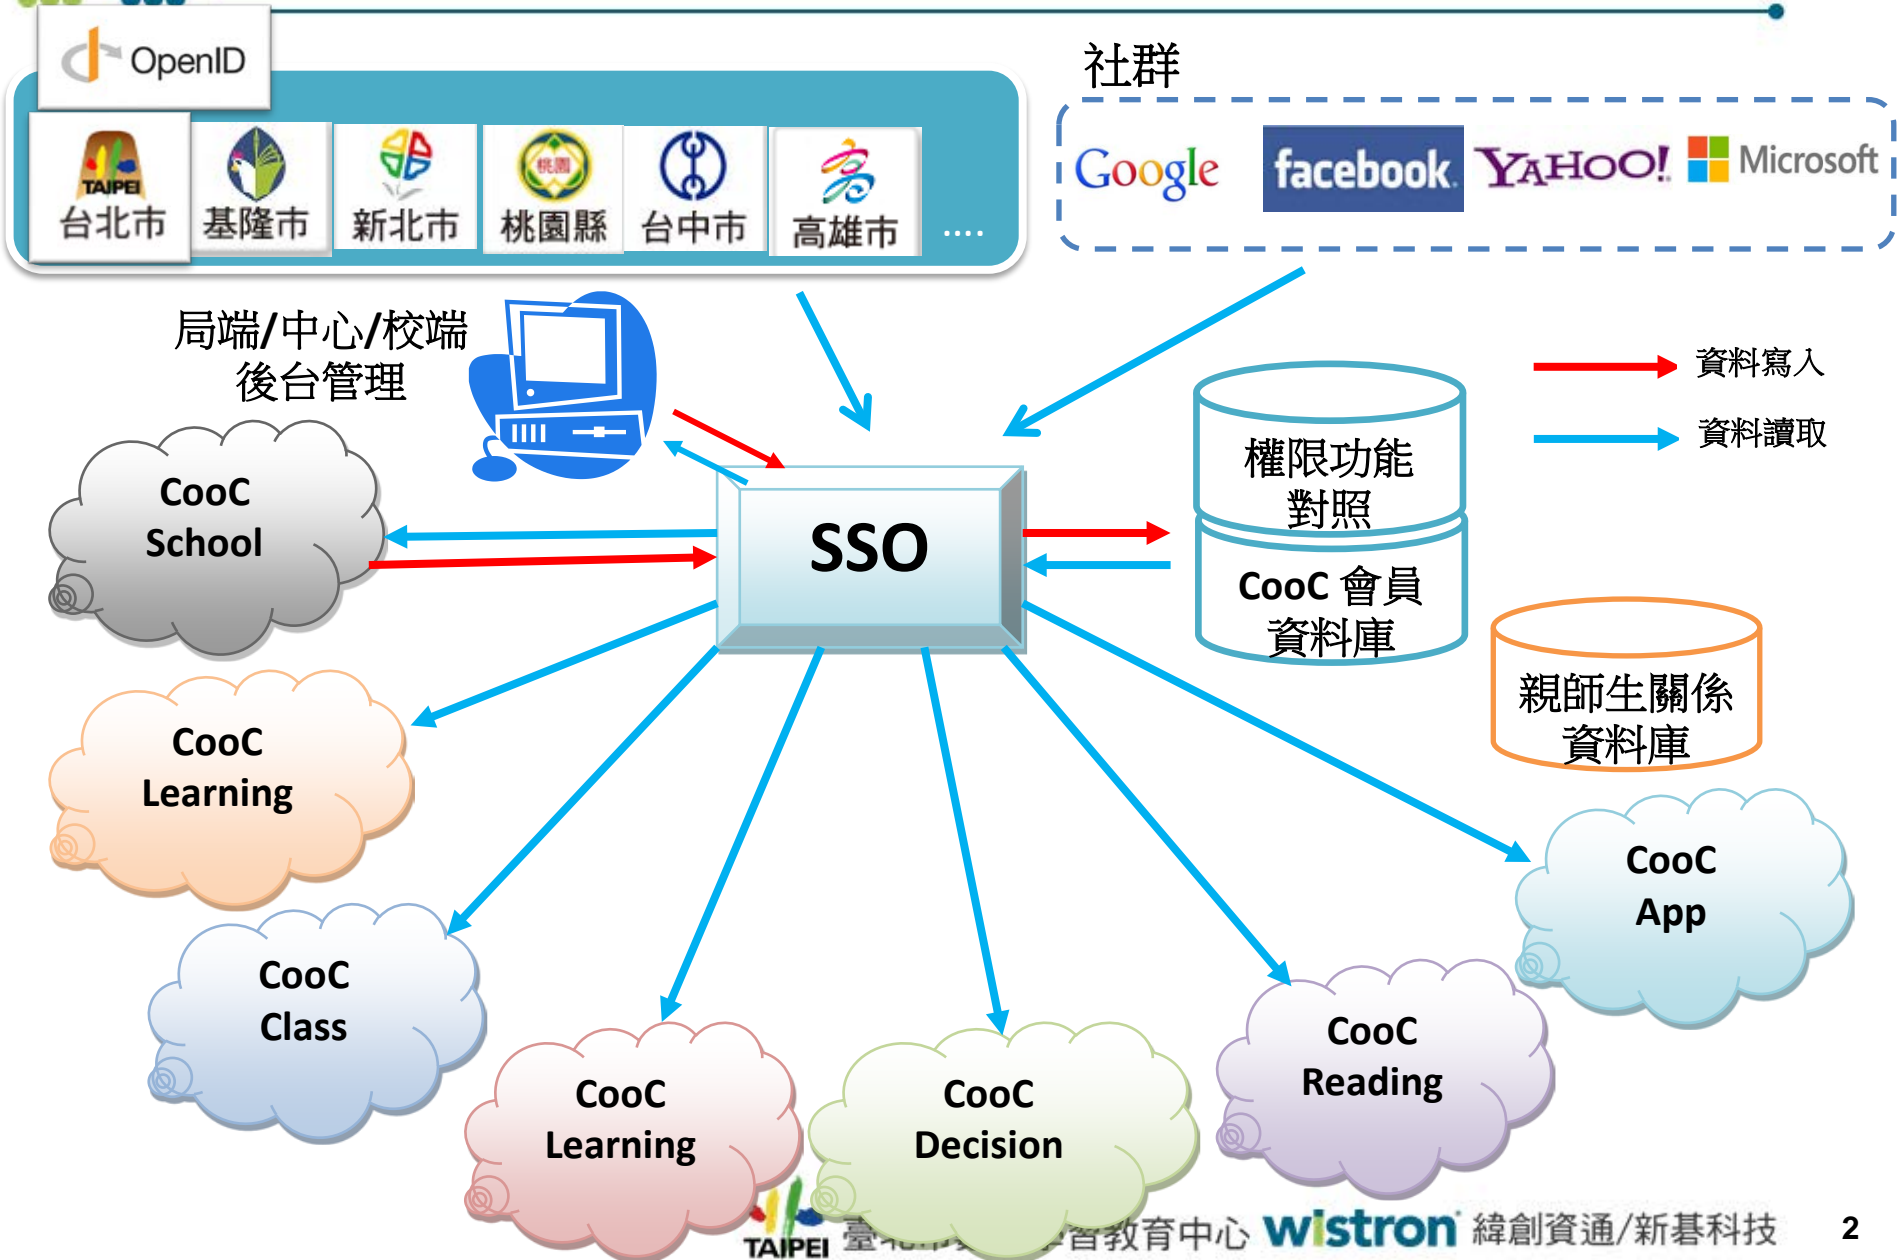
OpenID

TAIPEI 台北市 基隆市 新北市 桃園 桃園縣 台中市 高雄市 ....

社群

Google facebook YAHOO! Microsoft

局端/中心/校端 後台管理

資料寫入

資料讀取

權限功能 對照

CooC 會員 資料庫

親師生關係 資料庫

SSO

CooC School

CooC Learning

CooC Class

CooC Learning

CooC Decision

CooC Reading

CooC App

TAIPEI 臺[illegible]教育中心 wistron 緯創資通/新基科技 2